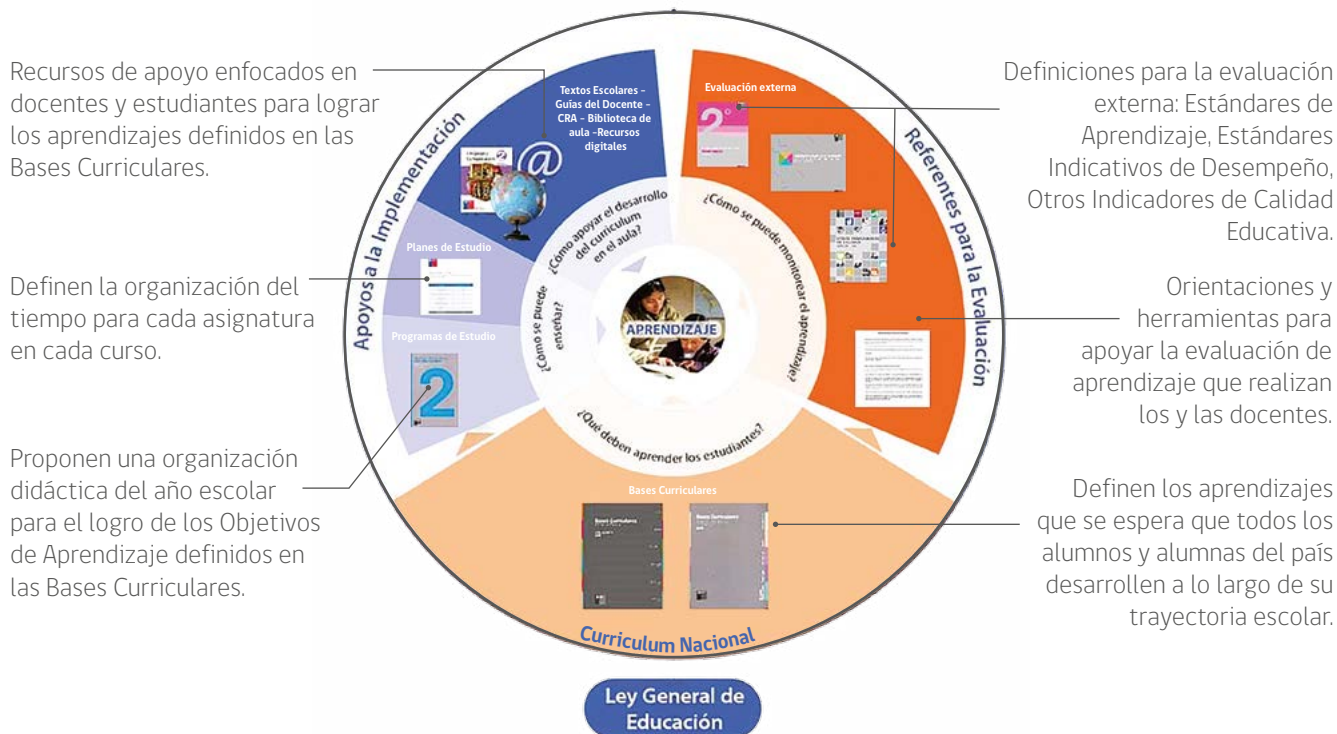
Recursos de apoyo enfocados en docentes y estudiantes para lograr los aprendizajes definidos en las Bases Curriculares.

Definen la organización del tiempo para cada asignatura en cada curso.

Proponen una organización didáctica del año escolar para el logro de los Objetivos de Aprendizaje definidos en las Bases Curriculares.

Apoyos a la Implementación

Textos Escolares - Guías del Docente - CRA - Biblioteca de aula -Recursos digitales

Planes de Estudio

Programas de Estudio

2

¿Cómo apoyar el desarrollo del currículum en el aula?

¿Cómo se puede enseñar?

APRENDIZAJE

¿Cómo se puede monitorear el aprendizaje?

¿Qué deben aprender los estudiantes?

Evaluación externa

Referentes para la Evaluación

Bases Curriculares

Curriculum Nacional

Ley General de Educación

Definiciones para la evaluación externa: Estándares de Aprendizaje, Estándares Indicativos de Desempeño, Otros Indicadores de Calidad Educativa.

Orientaciones y herramientas para apoyar la evaluación de aprendizaje que realizan los y las docentes.

Definen los aprendizajes que se espera que todos los alumnos y alumnas del país desarrollen a lo largo de su trayectoria escolar.